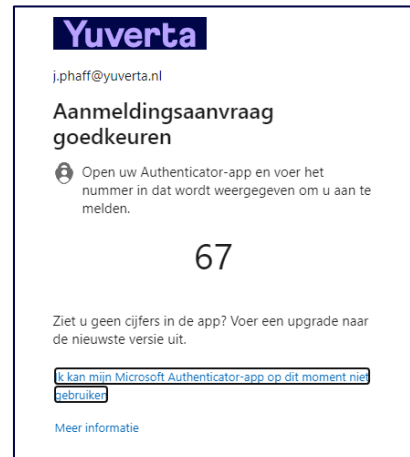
Yuverta

j.phaff@yuverta.nl

Aanmeldingsaanvraag goedkeuren

Open uw Authenticator-app en voer het nummer in dat wordt weergegeven om u aan te melden.

67

Ziet u geen cijfers in de app? Voer een upgrade naar de nieuwste versie uit.

Ik kan mijn Microsoft Authenticator-app op dit moment niet gebruiken

Meer informatie